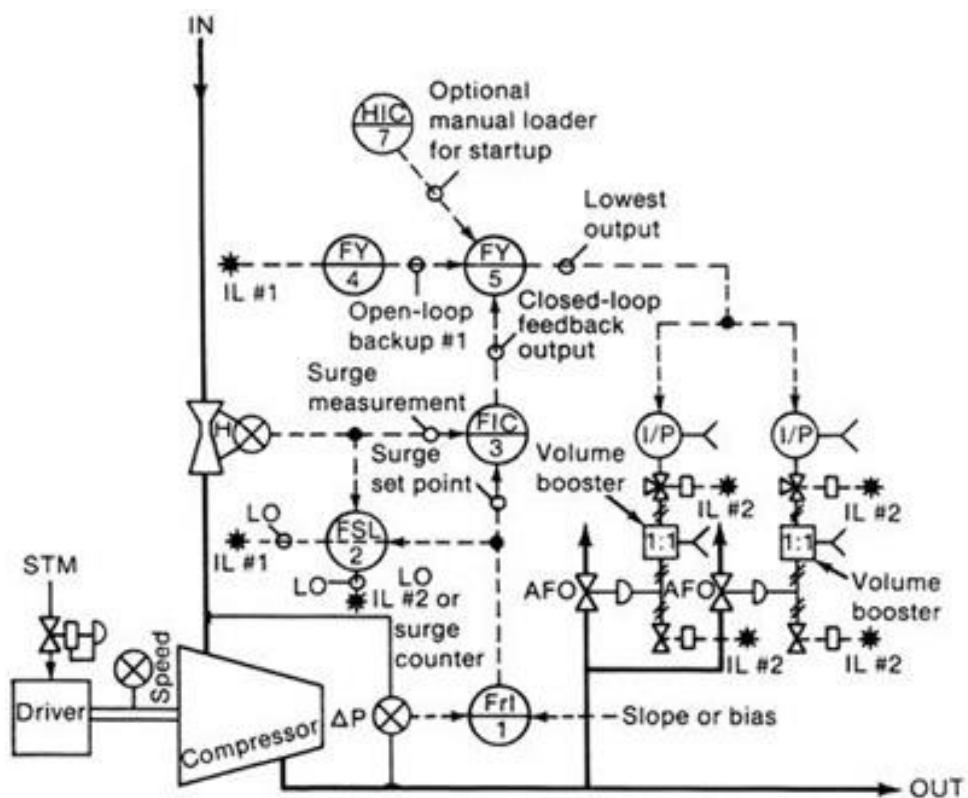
IN

HIC
7

Optional manual loader for startup

Lowest output

FY
4

FY
5

IL #1

Open-loop backup #1

Closed-loop feedback output

Surge measurement

H

FIC
3

I/P

I/P

Surge set point

Volume booster

IL #2

IL #2

LO

FSL
2

IL #1

1:1

1:1

STM

LO

LO
IL #2 or surge counter

AFO

AFO

Volume booster

IL #2

IL #2

Speed

Driver

Compressor

ΔP

Frl
1

Slope or bias

OUT